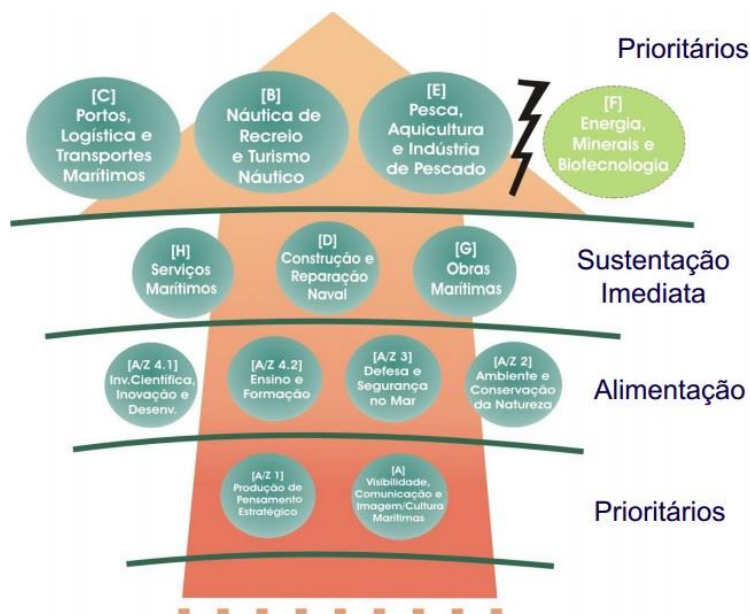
Prioritários

[C] Portos, Logística e Transportes Marítimos

[B] Náutica de Recreio e Turismo Náutico

[E] Pesca, Aquicultura e Indústria de Pescado

[F] Energia, Minerais e Biotecnologia

Sustentação Imediata

[H] Serviços Marítimos

[D] Construção e Reparação Naval

[G] Obras Marítimas

Alimentação

[A/Z 4.1] Inv.Científica, Inovação e Desenv.

[A/Z 4.2] Ensino e Formação

[A/Z 3] Defesa e Segurança no Mar

[A/Z 2] Ambiente e Conservação da Natureza

Prioritários

[A/Z 1] Produção de Pensamento Estratégico

[A] Visibilidade, Comunicação e Imagem/Cultura Marítimas